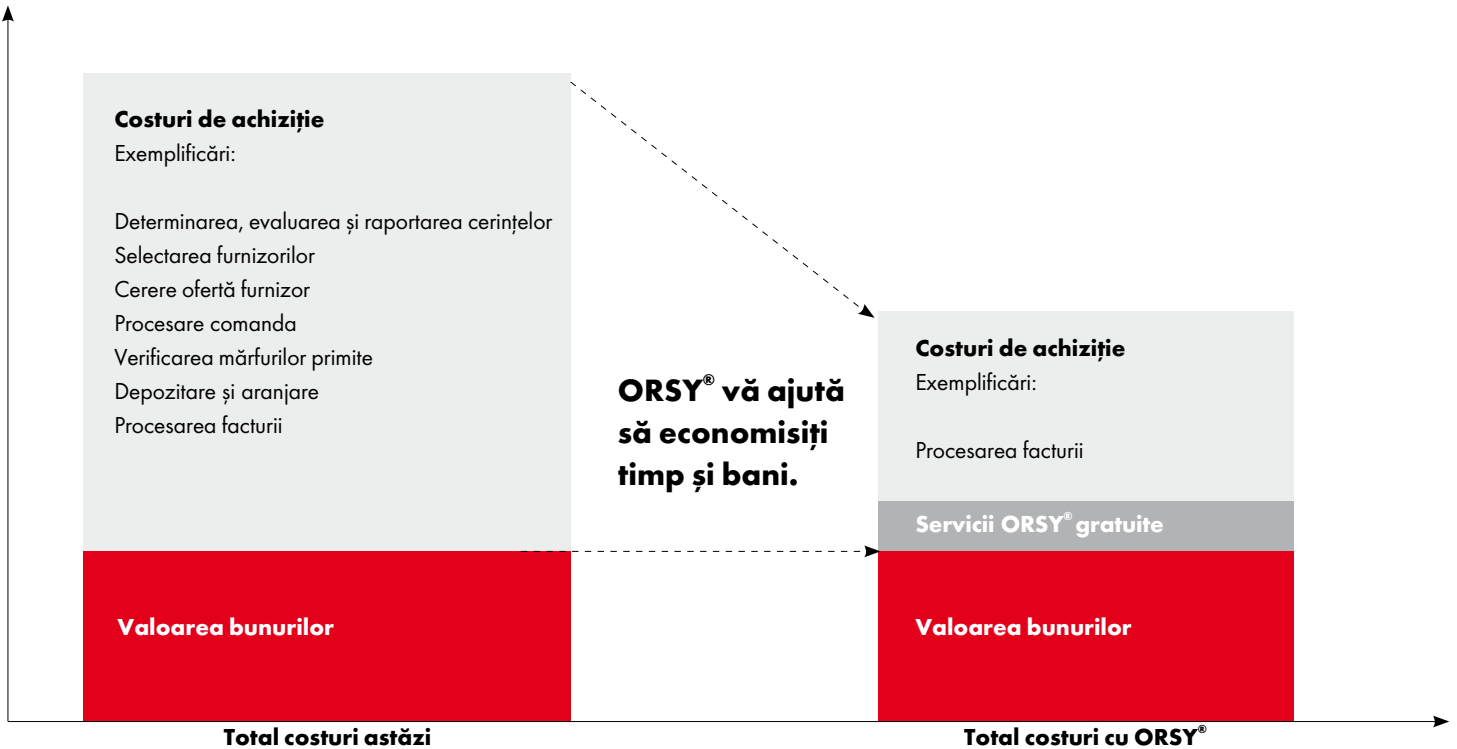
Costuri de achiziție
Exemplificări:

Determinarea, evaluarea și raportarea cerințelor
Selectarea furnizorilor
Cerere ofertă furnizor
Procesare comanda
Verificarea mărfurilor primite
Depozitare și aranjare
Procesarea facturii

Valoarea bunurilor

ORSY® vă ajută să economisiți timp și bani.

Costuri de achiziție
Exemplificări:

Procesarea facturii

Servicii ORSY® gratuite

Valoarea bunurilor

Total costuri astăzi

Total costuri cu ORSY®